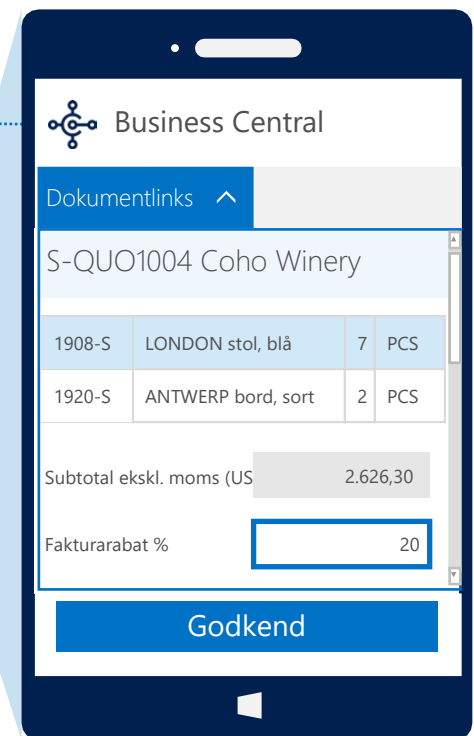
Business Central

Dokumentlinks

S-QUO1004 Coho Winery

| 1908-S | LONDON stol, blå | 7 | PCS |
|---|---|---|---|
| 1920-S | ANTWERP bord, sort | 2 | PCS |

Subtotal ekskl. moms (US 2.626,30

Fakturarabat % 20

Godkend